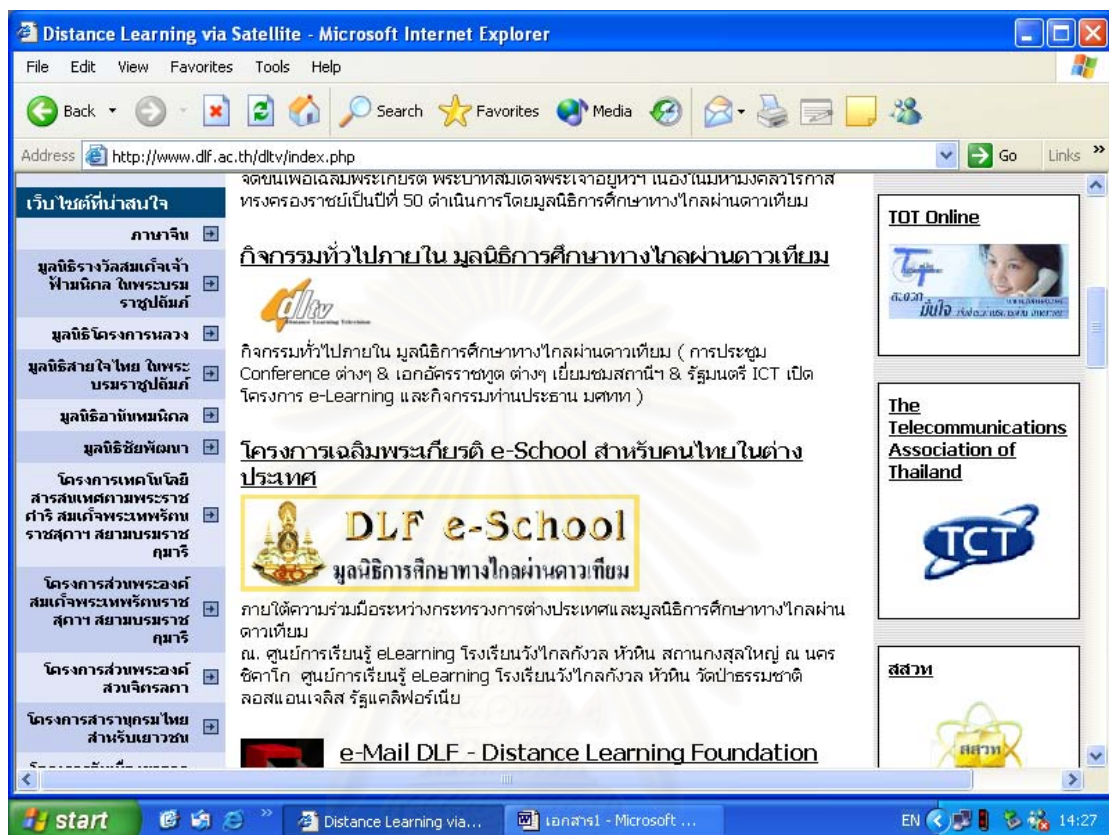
Distance Learning via Satellite - Microsoft Internet Explorer

File Edit View Favorites Tools Help

Back Search Favorites Media

Address http://www.dlf.ac.th/dltv/index.php Go Links

เว็บไซต์ที่น่าสนใจ

ภาษาจีน

มูลนิธิรางวัลสมเด็จเจ้าฟ้ามหิดล ในพระบรมราชูปถัมภ์

มูลนิธิโครงการหลวง

มูลนิธิสายใจไทย ในพระบรมราชูปถัมภ์

มูลนิธิอานันทมหิดล

มูลนิธิชัยพัฒนา

โครงการเทคโนโลยีสารสนเทศตามพระราชดำริ สมเด็จพระเทพรัตนราชสุดา สยามบรมราชกุมารี

โครงการส่วนพระองค์สมเด็จพระเทพรัตนราชสุดา สยามบรมราชกุมารี

โครงการส่วนพระองค์สวนจิตรลดา

โครงการสารานุกรมไทยสำหรับเยาวชน

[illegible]

ทรงครองราชย์เป็นปีที่ 50 ดำเนินการโดยมูลนิธิการศึกษาทางไกลผ่านดาวเทียม

กิจกรรมทั่วไปภายใน มูลนิธิการศึกษาทางไกลผ่านดาวเทียม

dltv

กิจกรรมทั่วไปภายใน มูลนิธิการศึกษาทางไกลผ่านดาวเทียม ( การประชุม Conference ต่างๆ & เอกอัครราชทูต ต่างๆ เยี่ยมชมสถานีฯ & รัฐมนตรี ICT เปิดโครงการ e-Learning และกิจกรรมท่านประธาน มศทท )

โครงการเฉลิมพระเกียรติ e-School สำหรับคนไทยในต่างประเทศ

DLF e-School
มูลนิธิการศึกษาทางไกลผ่านดาวเทียม

ภายใต้ความร่วมมือระหว่างกระทรวงการต่างประเทศและมูลนิธิการศึกษาทางไกลผ่านดาวเทียม
ณ. ศูนย์การเรียนรู้ eLearning โรงเรียนวังไกลกังวล หัวหิน สถานกงสุลใหญ่ ณ นครชิคาโก ศูนย์การเรียนรู้ eLearning โรงเรียนวังไกลกังวล หัวหิน วัดป่าธรรมชาติ ลอสแอนเจลิส รัฐแคลิฟอร์เนีย

e-Mail DLF - Distance Learning Foundation

TOT Online

มั่นใจ

The Telecommunications Association of Thailand

TCT

สสวท

สสวท

start Distance Learning via... เอกสาร1 - Microsoft ... EN 14:27